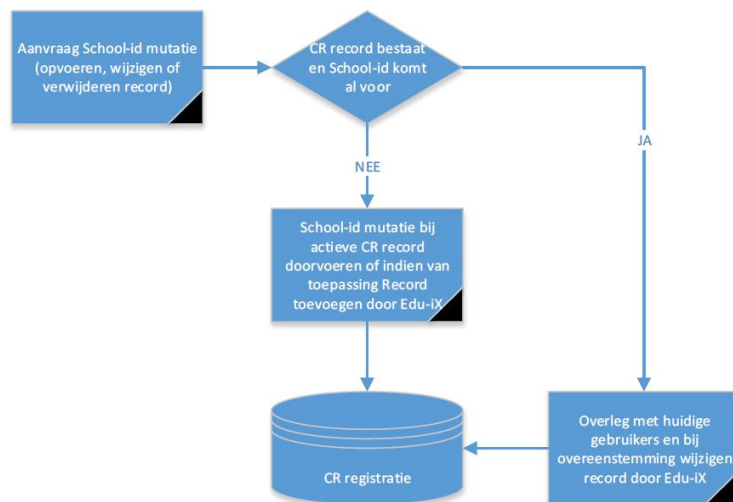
Aanvraag School-id mutatie (opvoeren, wijzigen of verwijderen record)

CR record bestaat en School-id komt al voor

NEE

JA

School-id mutatie bij actieve CR record doorvoeren of indien van toepassing Record toevoegen door Edu-iX

Overleg met huidige gebruikers en bij overeenstemming wijzigen record door Edu-iX

CR registratie